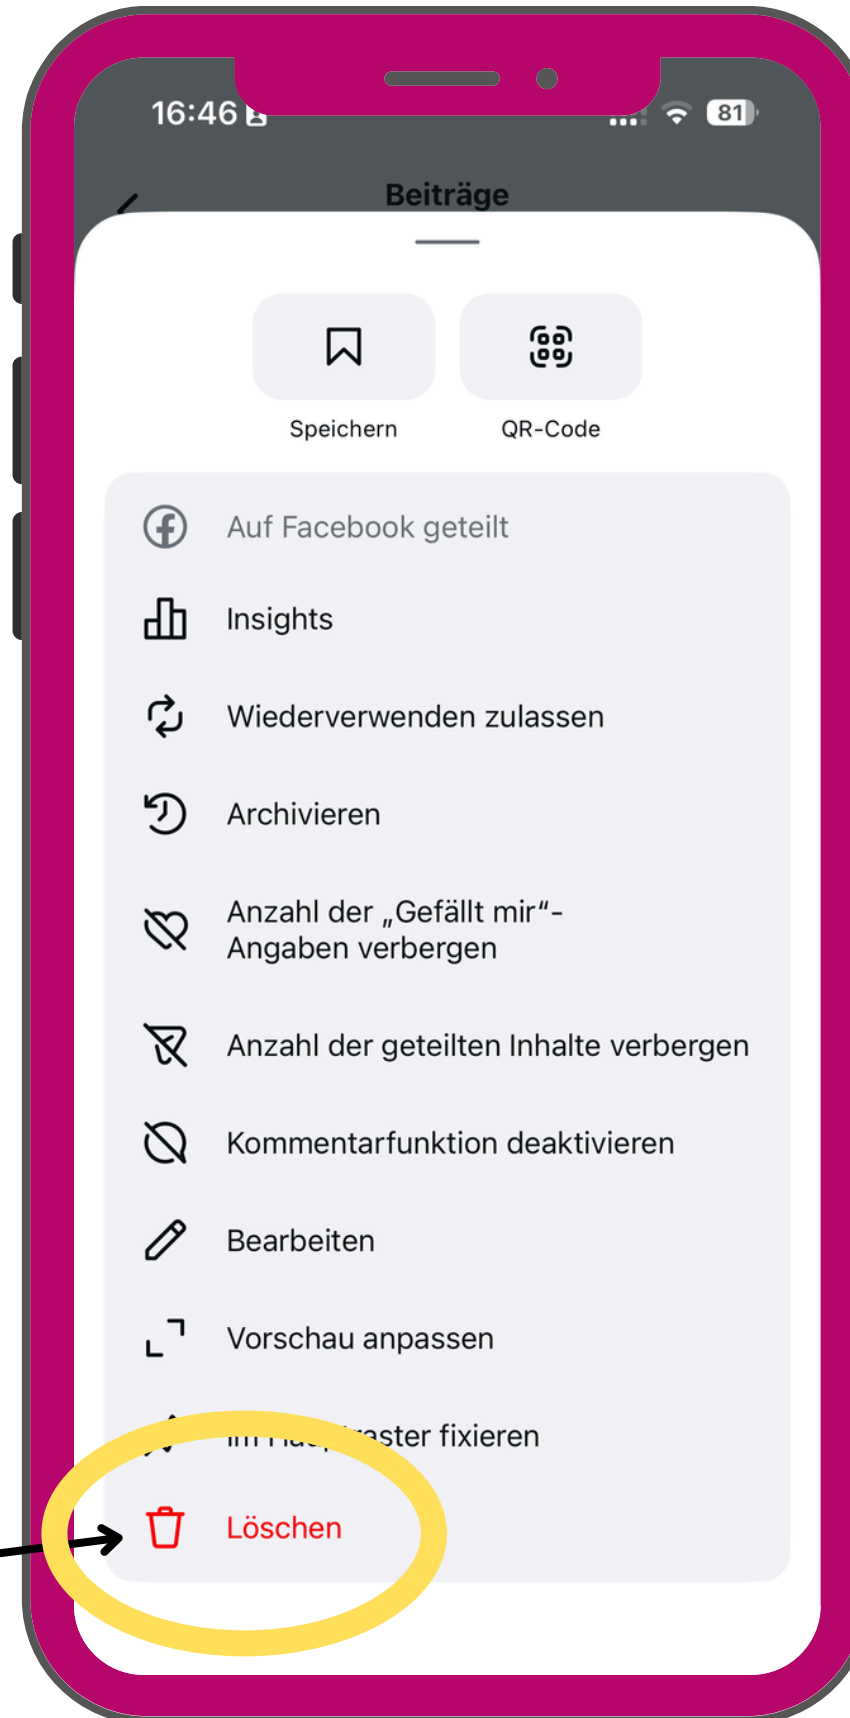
16:46

81

Beiträge

Speichern

QR-Code

Auf Facebook geteilt

Insights

Wiederverwenden zulassen

Archivieren

Anzahl der „Gefällt mir“-Angaben verbergen

Anzahl der geteilten Inhalte verbergen

Kommentarfunktion deaktivieren

Bearbeiten

Vorschau anpassen

Im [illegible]aster fixieren

Löschen